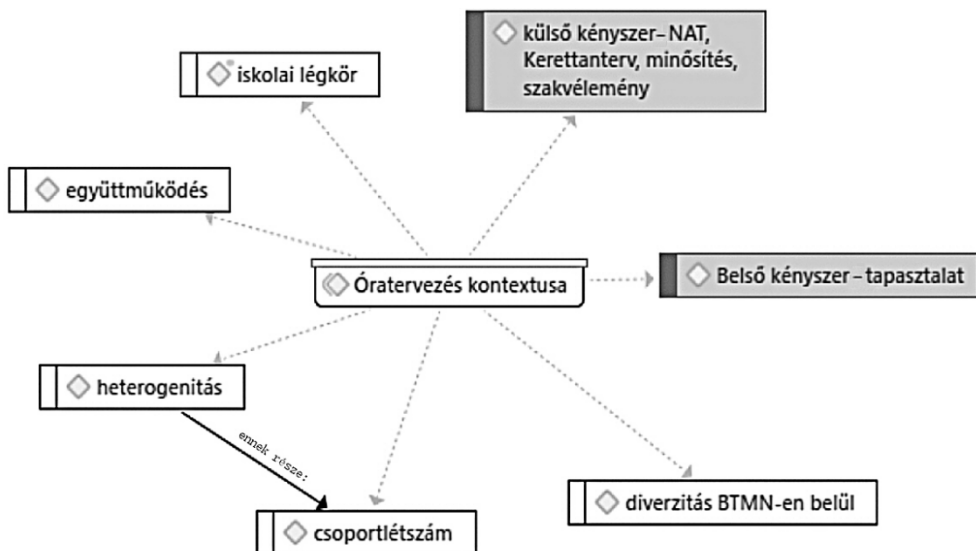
iskolai légkör

külső kényszer– NAT, Kerettanterv, minősítés, szakvélemény

együttműködés

Óratervezés kontextusa

Belső kényszer – tapasztalat

heterogenitás

ennek része:

diverzitás BTMN-en belül

csoportlétszám